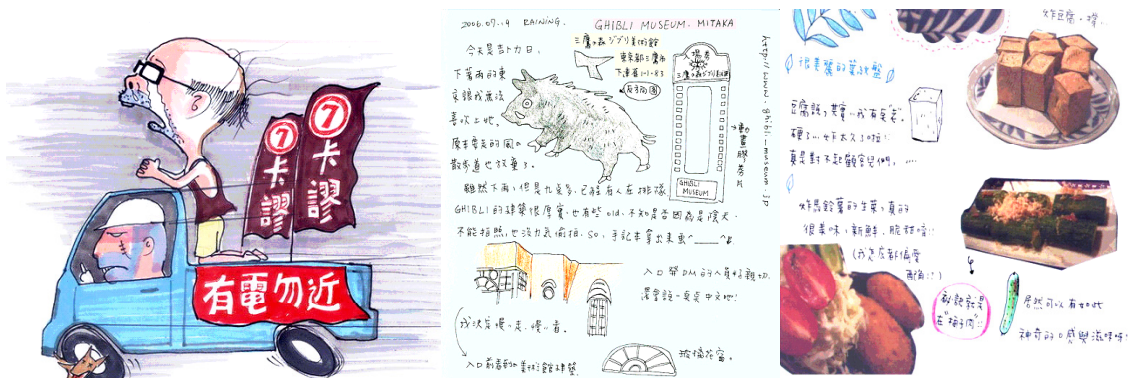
7
卡謬

7
卡謬

有電勿近

2006.07.04 RAINING.

GHIBLI MUSEUM. MITAKA

三鷹の森ジブリ美術館
東京都三鷹市
下連雀1-1-83

井之頭公園

三鷹の森ジブリ美術館

GHIBLI MUSEUM

畫中畫門票

http://www.ghibli-museum.jp

今天是部九日，下著雨的東京雖然這是第一次去，但這樣的天氣，廣末走的園的散步道也於事了。

雖然下雨，但是九多多，已經有人在排隊。GHIBLI的建築很厚實，也有些old，不知是否因為是陰天。不能拍照，也沒力氣偷拍，So，手記本拿出來畫^_____^#

入口帶DM的入園者親切，還會說一點點中文呢！

找找看裡，走、嘍、音。

入口前看到美術館建築。

玻璃花窗。

很美麗的美味盤

臨時點了一份有豆腐，種了…好太久了啦！真是對不起觀音們啊，…

炸豆腐，撐。

炸鳥鈴薯的生菜，真的很美味，新鮮，脆甜哦！（我們吃了都偏愛醋酸!!）

和就是「梅肉」

居然可以有如此神奇的口感與滋味呀！